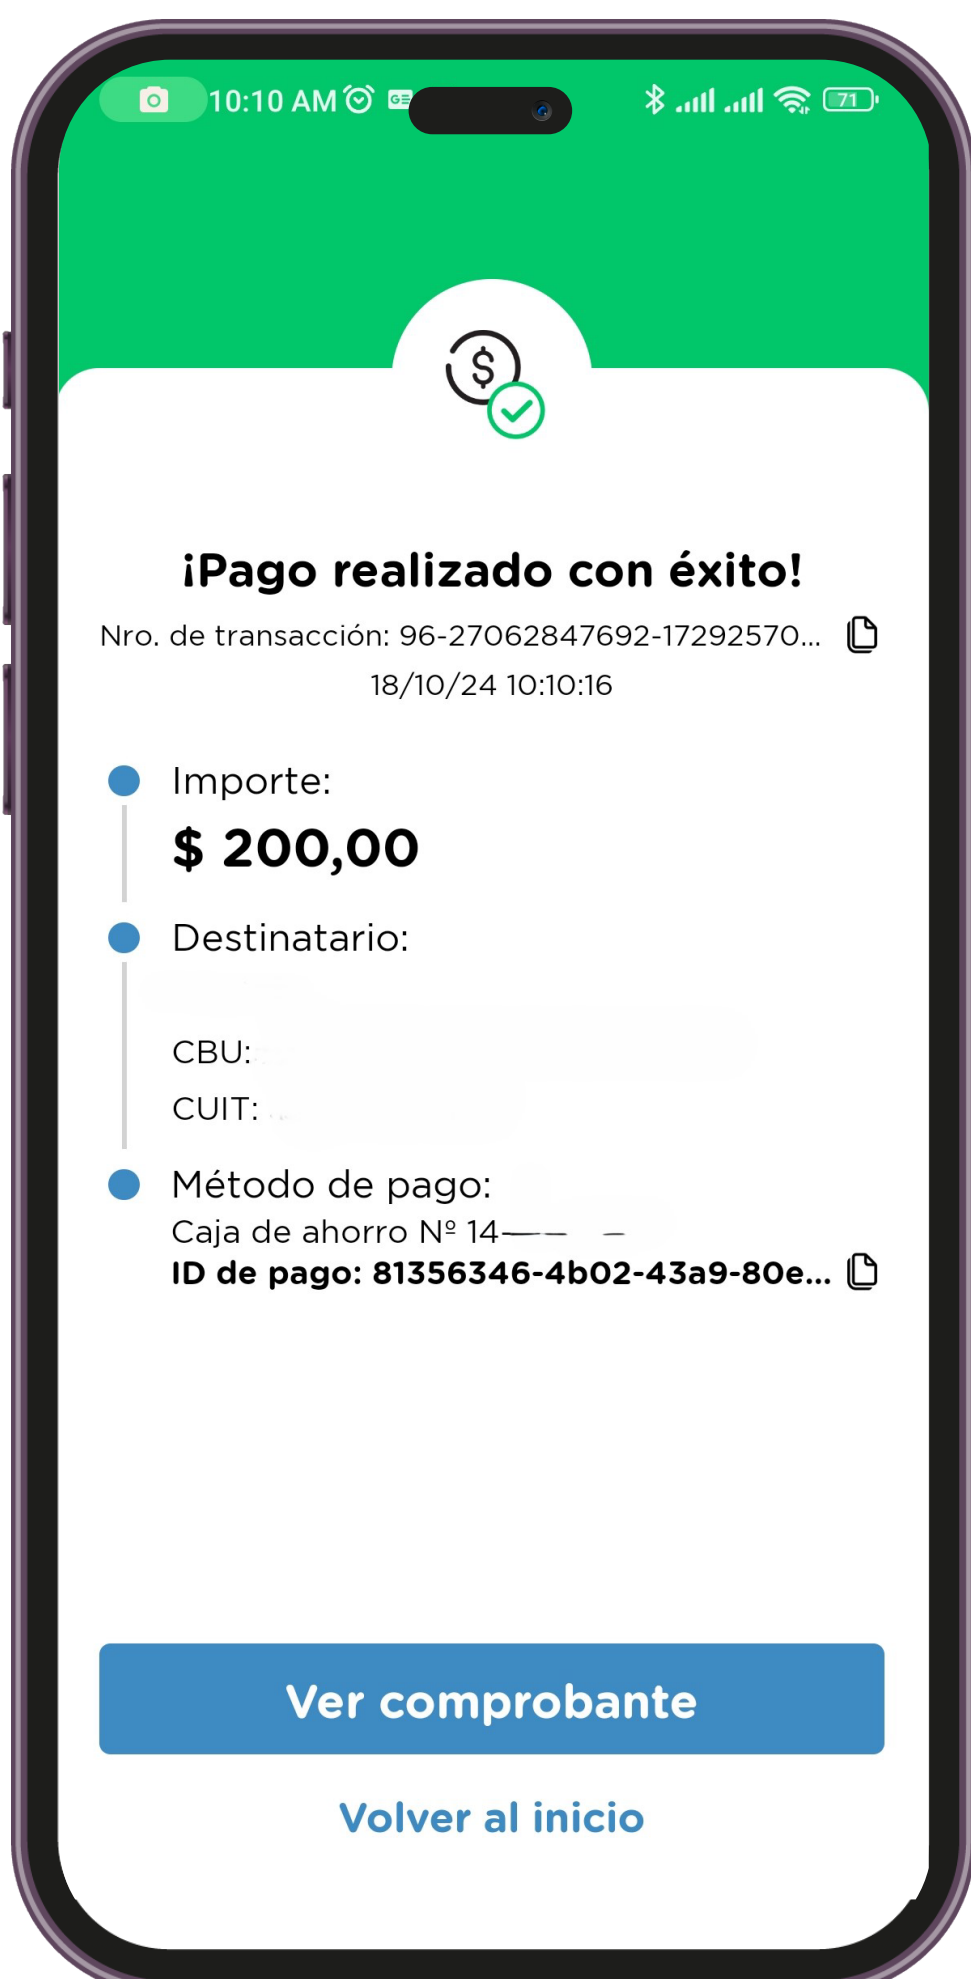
10:10 AM
71

¡Pago realizado con éxito!

Nro. de transacción: 96-27062847692-17292570...

18/10/24 10:10:16

Importe:

$ 200,00

Destinatario:

CBU:

CUIT:

Método de pago:

Caja de ahorro Nº 14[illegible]

ID de pago: 81356346-4b02-43a9-80e...

Ver comprobante

Volver al inicio